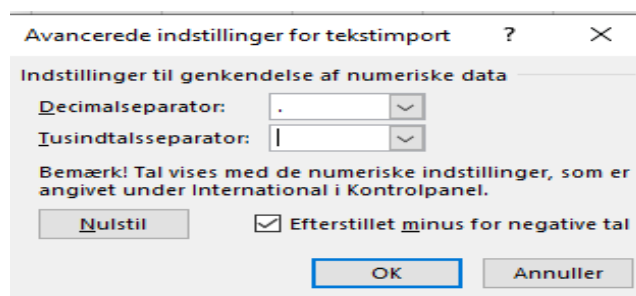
Avancerede indstillinger for tekstimport ? ×

Indstillinger til genkendelse af numeriske data

Decimalseparator: .

Tusindtalsseparator:

Bemærk! Tal vises med de numeriske indstillinger, som er angivet under International i Kontrolpanel.

Nulstil

Efterstillet minus for negative tal

OK

Annuller